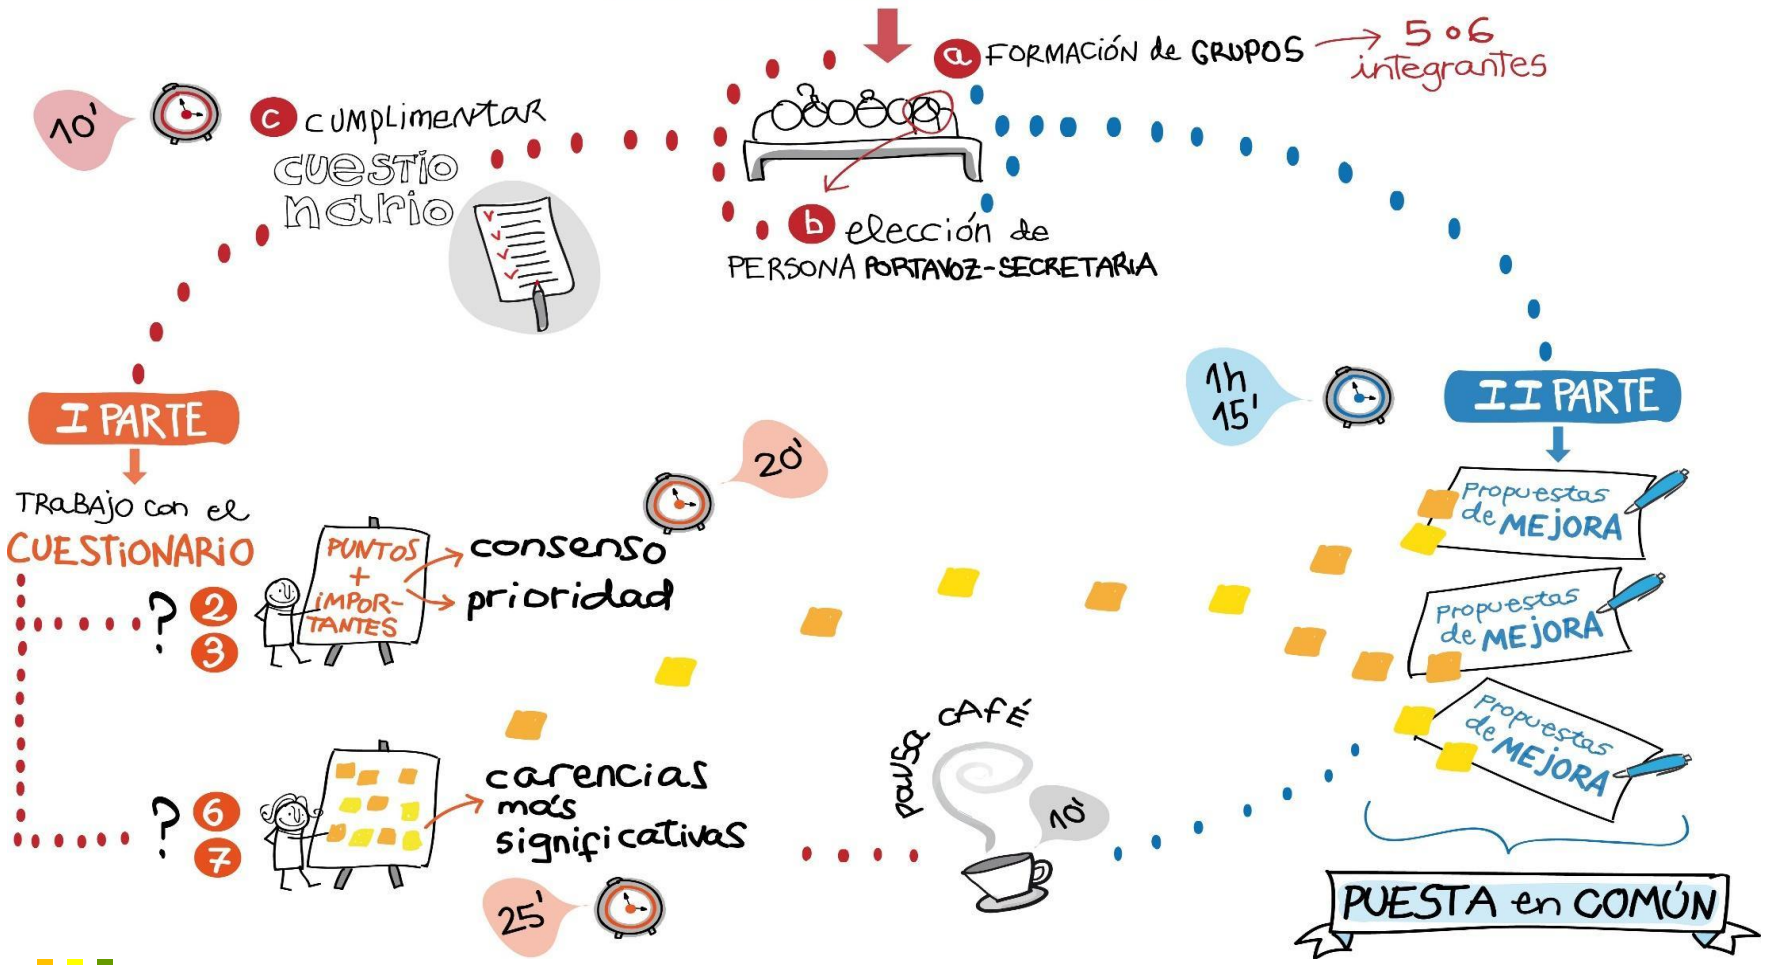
a FORMACIÓN de GRUPOS → 5 o 6 integrantes

10' c cumplimentar cuestionario

b elección de PERSONA PORTAVOZ-SECRETARIA

1h 15'

I PARTE

II PARTE

TRABAJO con el CUESTIONARIO

PUNTOS + IMPORTANTES → consenso → prioridad

20'

? 2 3

Propuestas de MEJORA

Propuestas de MEJORA

Propuestas de MEJORA

? 6 7

carencias más significativas

25'

PAUSA CAFÉ 10'

PUESTA en COMÚN